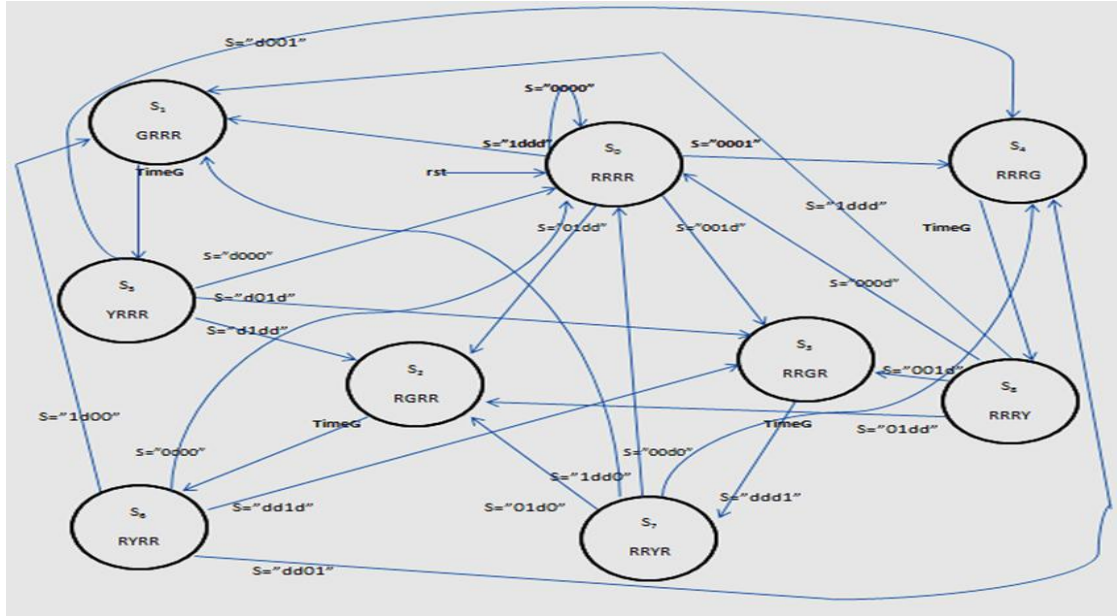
S="d001"

$S_1$
GRRR

S="0000"

S="1ddd"

$S_0$
RRRR

S="0001"

$S_4$
RRRG

TimeG

rst

S="1ddd"

TimeG

S="d000"

S="01dd"

S="001d"

$S_3$
YRRR

S="d01d"

S="000d"

S="d1dd"

$S_2$
RGRR

$S_3$
RRGR

S="001d"

$S_5$
RRRY

S="1d00"

TimeG

S="01dd"

S="0d00"

TimeG

S="00d0"

S="1dd0"

S="ddd1"

$S_6$
RYRR

S="dd1d"

S="01d0"

$S_7$
RRYR

S="dd01"